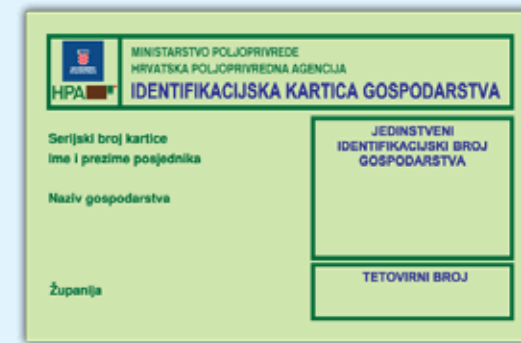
HPA

MINISTARSTVO POLJOPRIVREDE
HRVATSKA POLJOPRIVREDNA AGENCIJA
IDENTIFIKACIJSKA KARTICA GOSPODARSTVA

Serijski broj kartice
Ime i prezime posjednika

Naziv gospodarstva

Županija

JEDINSTVENI IDENTIFIKACIJSKI BROJ GOSPODARSTVA

TETOVIRNI BROJ